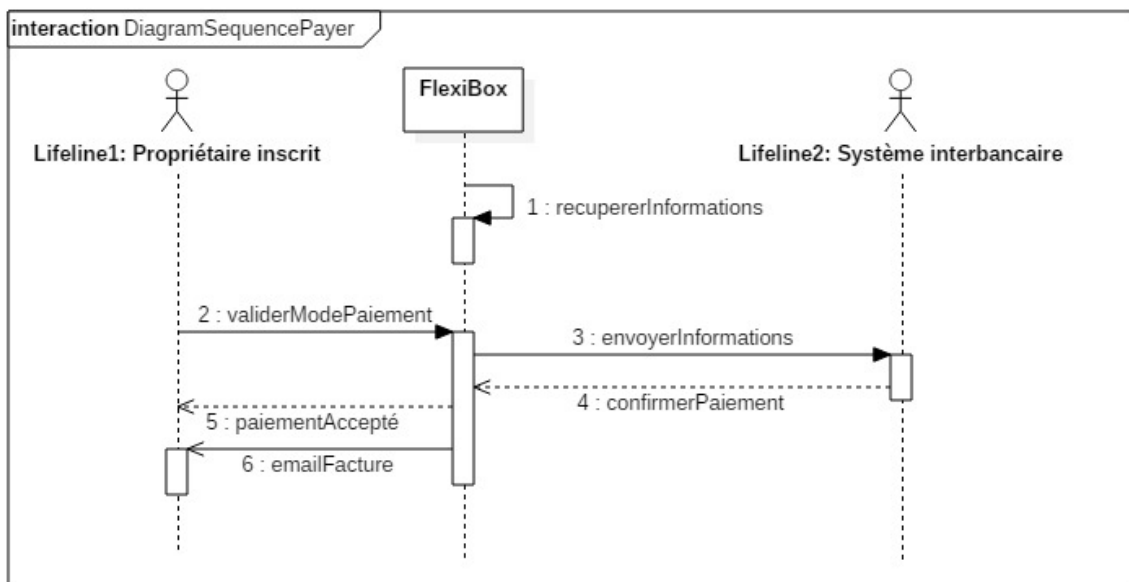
interaction DiagramSequencePayer

FlexiBox

Lifeline1: Propriétaire inscrit

Lifeline2: Système interbancaire

1 : recupererInformations

2 : validerModePaiement

3 : envoyerInformations

4 : confirmerPaiement

5 : paiementAccepté

6 : emailFacture